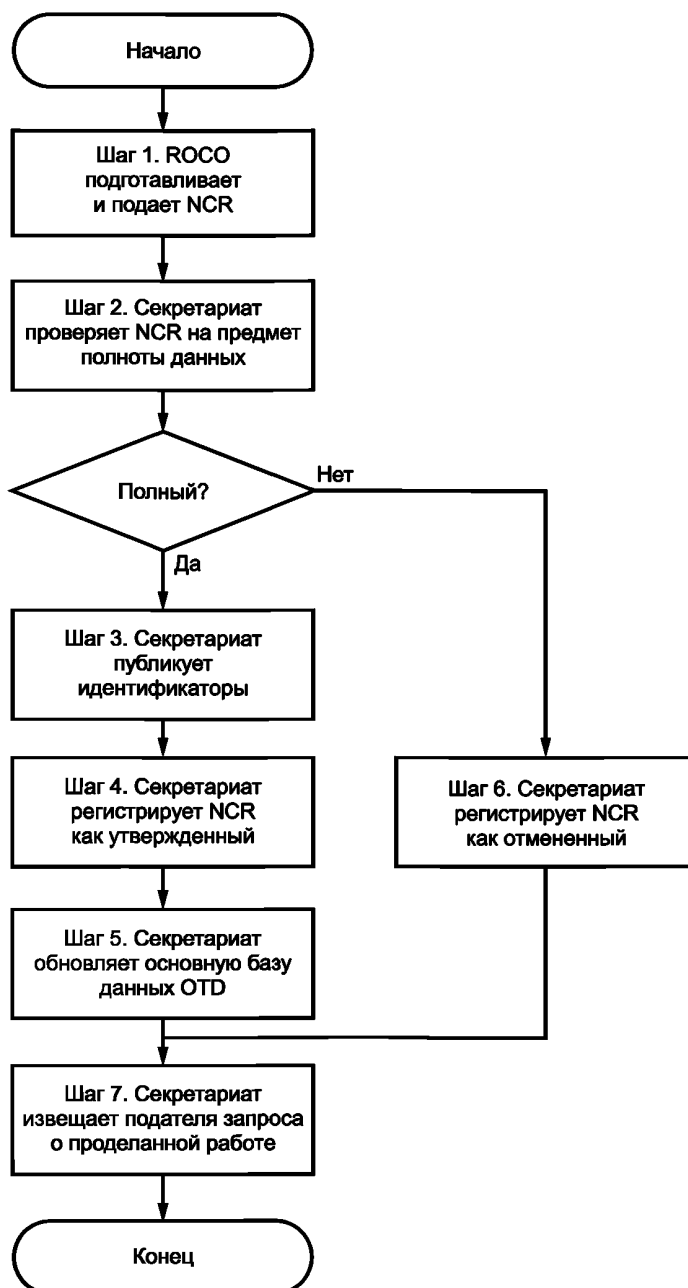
Начало

Шаг 1. ROCO подготавливает и подает NCR

Шаг 2. Секретариат проверяет NCR на предмет полноты данных

Полный?

Нет

Да

Шаг 3. Секретариат публикует идентификаторы

Шаг 4. Секретариат регистрирует NCR как утвержденный

Шаг 6. Секретариат регистрирует NCR как отмененный

Шаг 5. Секретариат обновляет основную базу данных OTD

Шаг 7. Секретариат извещает подателя запроса о проделанной работе

Конец